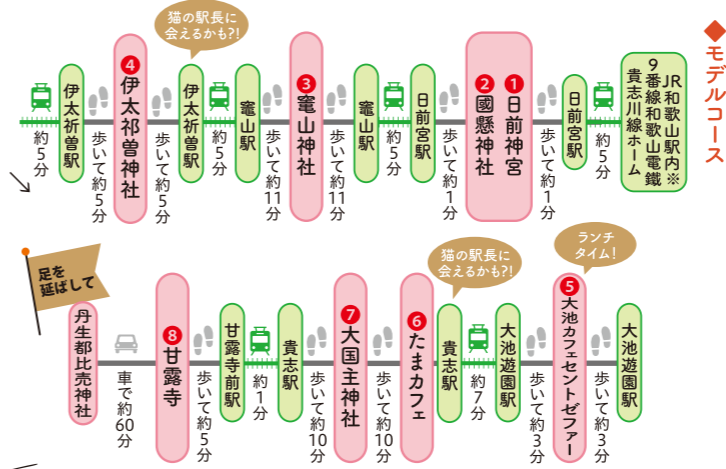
◆モデルコース

JR和歌山駅内※9番線和歌山電鐵貴志川線ホーム
約5分
日前宮駅
歩いて約1分
1 日前神宮
2 國懸神社
歩いて約1分
日前宮駅
約5分
竈山駅
歩いて約11分
3 竈山神社
歩いて約11分
竈山駅
約5分
伊太祈曽駅
猫の駅長に会えるかも?!
歩いて約5分
4 伊太祁曽神社
歩いて約5分
伊太祈曽駅
約5分

大池遊園駅
歩いて約3分
ランチタイム!
5 大池カフェセントゼファー
歩いて約3分
大池遊園駅
約7分
貴志駅
猫の駅長に会えるかも?!
6 たまカフェ
歩いて約10分
7 大国主神社
歩いて約10分
貴志駅
約1分
甘露寺前駅
歩いて約5分
8 甘露寺
車で約60分
丹生都比売神社
足を延ばして